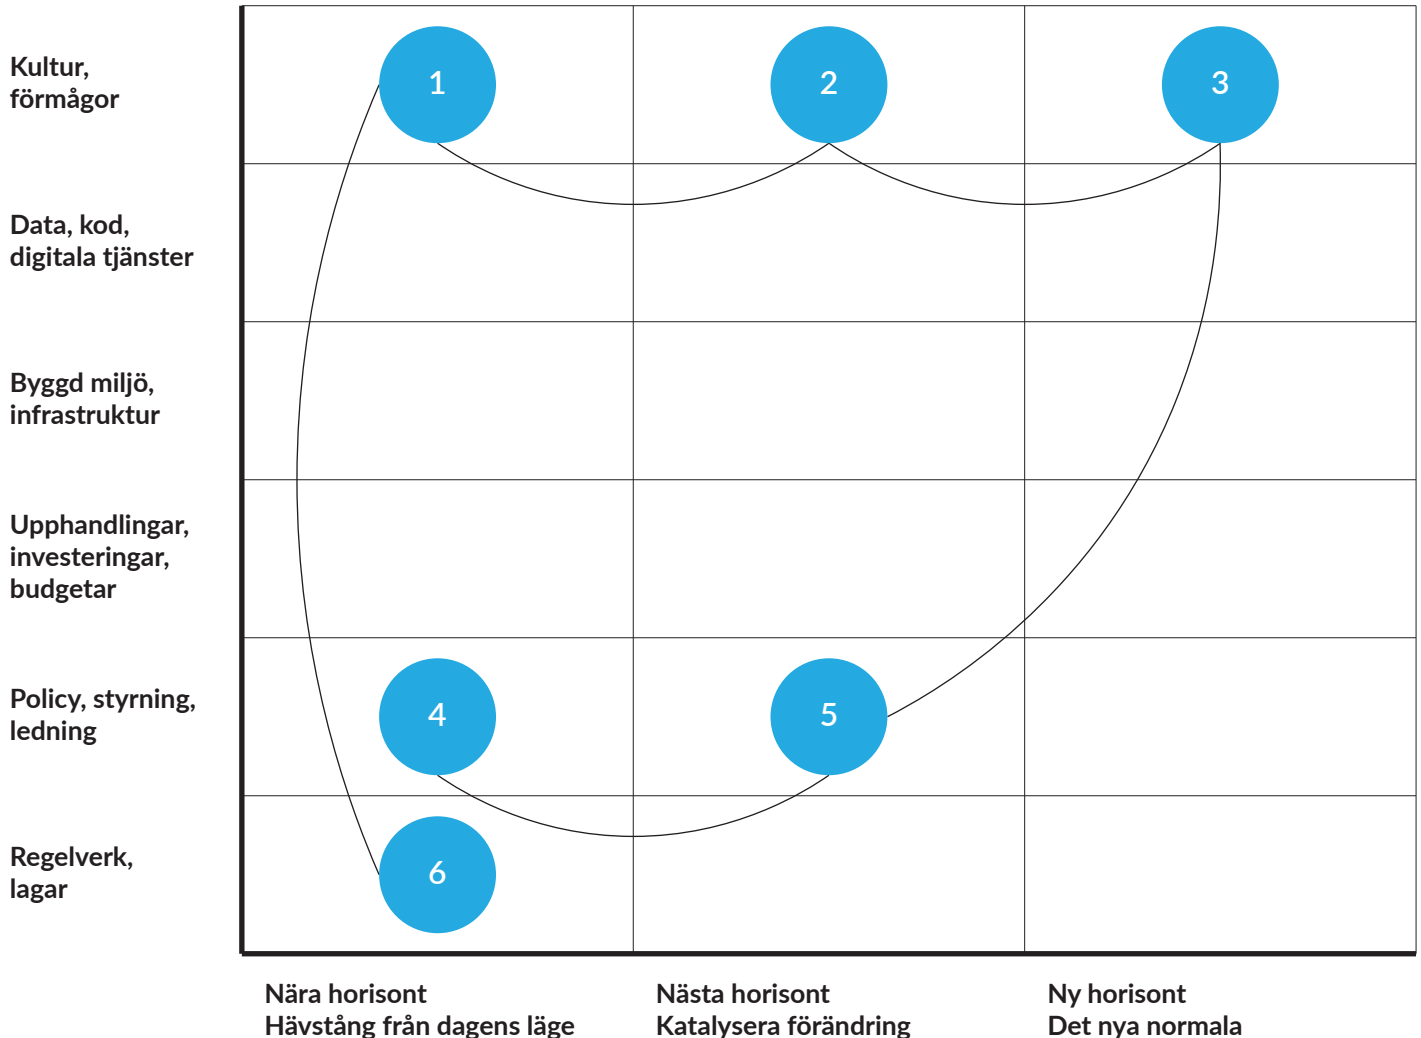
Kultur, förmågor

Data, kod, digitala tjänster

Byggd miljö, infrastruktur

Upphandlingar, investeringar, budgetar

Policy, styrning, ledning

Regelverk, lagar

1

2

3

4

5

6

Nära horisont
Hävstång från dagens läge

Nästa horisont
Katalysera förändring

Ny horisont
Det nya normala